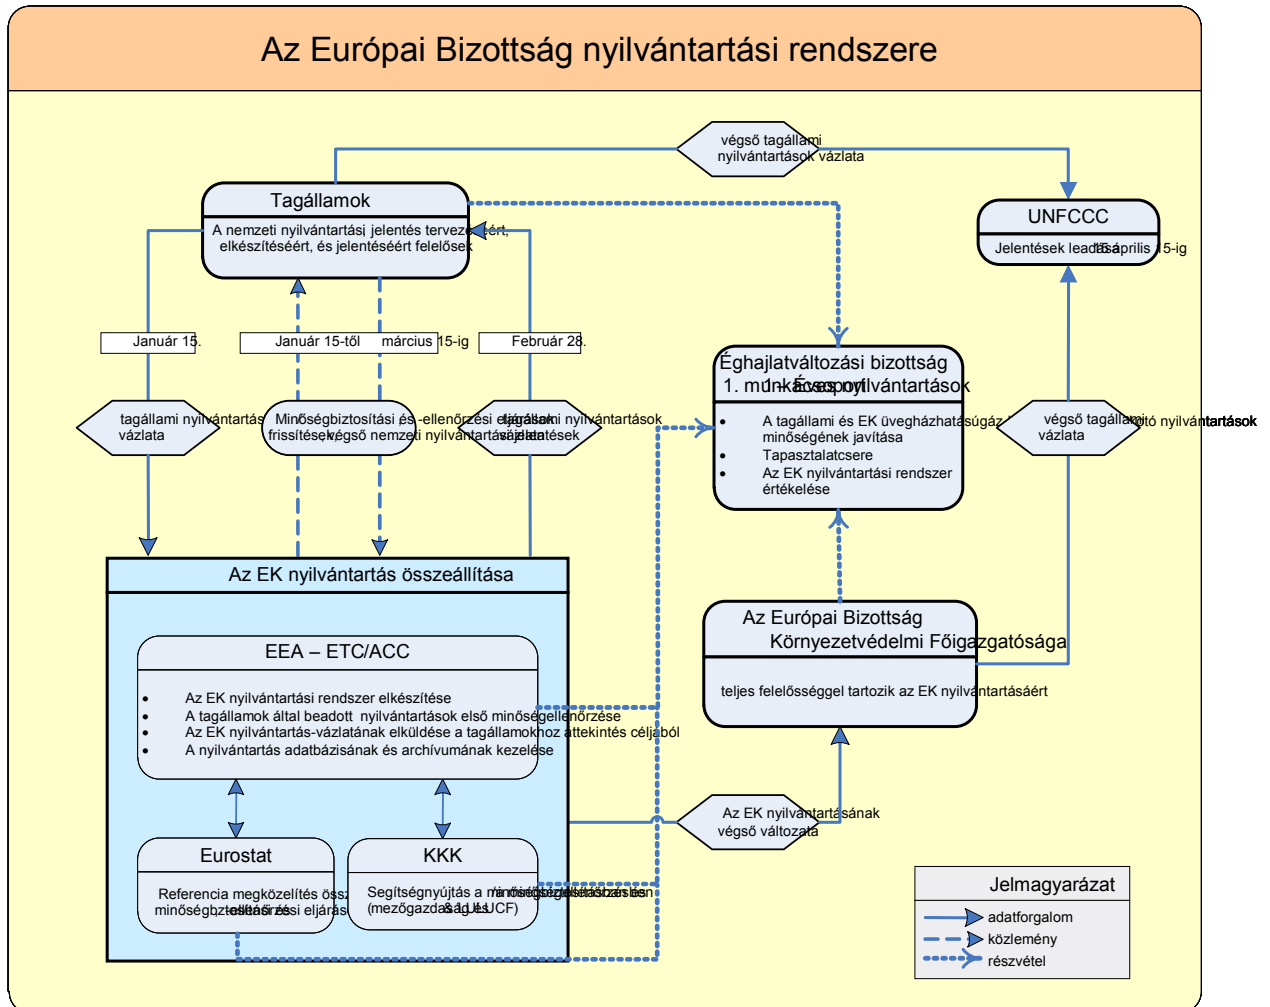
Az Európai Bizottság nyilvántartási rendszere

végső tagállami nyilvántartások vázlata

Tagállamok

A nemzeti nyilvántartási jelentés tervezetéért, elkészítéséért, és jelentéséért felelősek

UNFCCC

Jelentések leadása április 15-ig

Január 15.

Január 15-től március 15-ig

Február 28.

Éghajlatváltozási bizottság 1. munkacsoport nyilvántartások

tagállami nyilvántartás vázlata

Minőségbiztosítási és -ellenőrzési eljárások frissítések

végső nemzeti nyilvántartások

tagállami nyilvántartások vázlata

A tagállami és EK üvegházhatású gáz nyilvántartások minőségének javítása

Tapasztalatcsere

Az EK nyilvántartási rendszer értékelése

végső tagállami kibocsátó nyilvántartások vázlata

Az EK nyilvántartás összeállítása

Az Európai Bizottság Környezetvédelmi Főigazgatósága

teljes felelősséggel tartozik az EK nyilvántartásáért

EEA – ETC/ACC

Az EK nyilvántartási rendszer elkészítése

A tagállamok által beadott nyilvántartások első minőségellenőrzése

Az EK nyilvántartás-vázlatának elküldése a tagállamokhoz áttekintés céljából

A nyilvántartás adatbázisának és archívumának kezelése

Az EK nyilvántartásának végső változata

Eurostat

Referencia megközelítés összehasonlítás minőségbiztosítási ellenőrzési eljárás

KKK

Segítségnyújtás a minőségellenőrzésben (mezőgazdaság, LULUCF)

Jelmagyarázat

adatforgalom

közlemény

részvétel